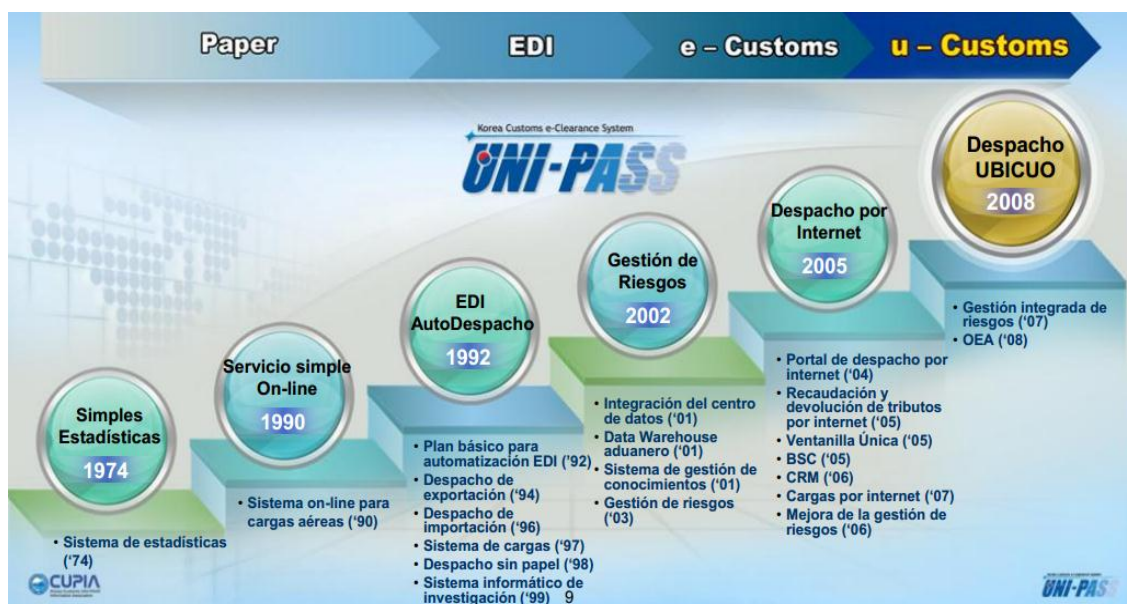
Paper
EDI
e – Customs
u – Customs

Korea Customs e-Clearance System
UNI-PASS

Simples Estadísticas
1974

Servicio simple On-line
1990

EDI AutoDespacho
1992

Gestión de Riesgos
2002

Despacho por Internet
2005

Despacho UBICUO
2008

• Sistema de estadísticas ('74)

• Sistema on-line para cargas aéreas ('90)

• Plan básico para automatización EDI ('92)
• Despacho de exportación ('94)
• Despacho de importación ('96)
• Sistema de cargas ('97)
• Despacho sin papel ('98)
• Sistema informático de investigación ('99)

• Integración del centro de datos ('01)
• Data Warehouse aduanero ('01)
• Sistema de gestión de conocimientos ('01)
• Gestión de riesgos ('03)

• Portal de despacho por internet ('04)
• Recaudación y devolución de tributos por internet ('05)
• Ventanilla Única ('05)
• BSC ('05)
• CRM ('06)
• Cargas por internet ('07)
• Mejora de la gestión de riesgos ('06)

• Gestión integrada de riesgos ('07)
• OEA ('08)

CUPIA

9

UNI-PASS